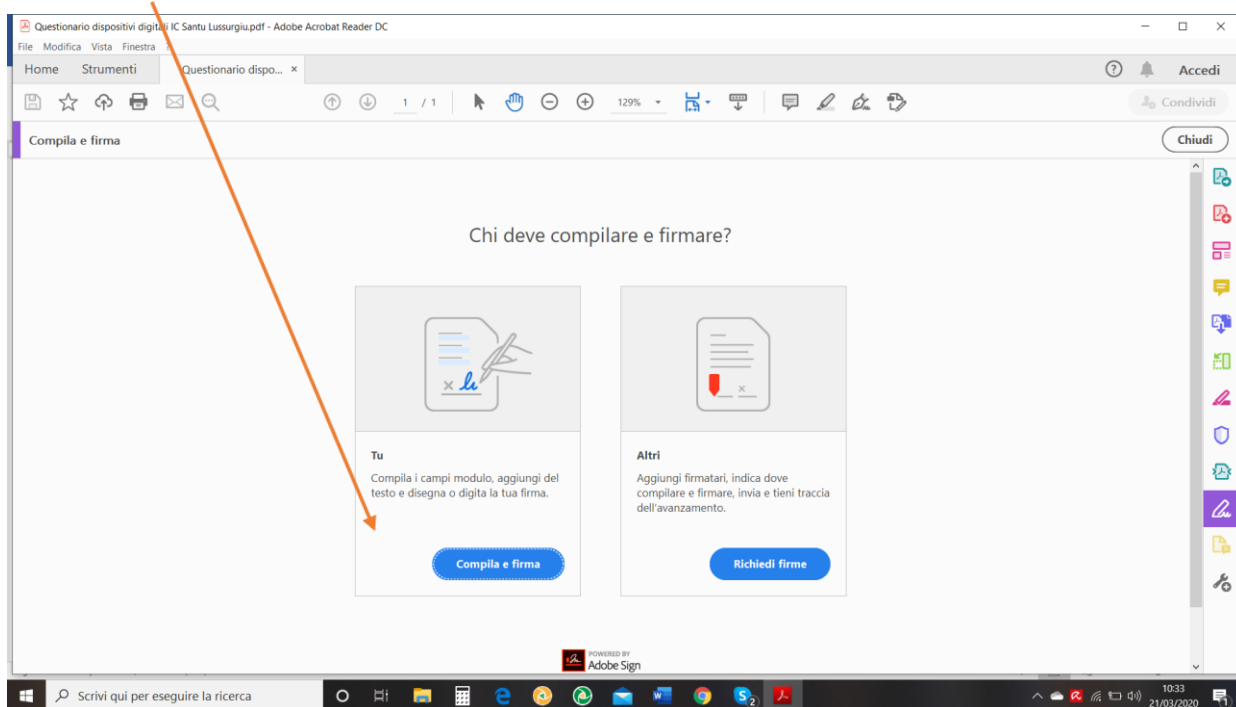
Questionario dispositivi digitali IC Santu Lussurgiu.pdf - Adobe Acrobat Reader DC

File Modifica Vista Finestra ?

Home Strumenti Questionario dispo... ×

Accedi

1 / 1 129%

Condividi

Compila e firma

Chiudi

Chi deve compilare e firmare?

Tu

Compila i campi modulo, aggiungi del testo e disegna o digita la tua firma.

Compila e firma

Altri

Aggiungi firmatari, indica dove compilare e firmare, invia e tieni traccia dell'avanzamento.

Richiedi firme

POWERED BY Adobe Sign

Scrivi qui per eseguire la ricerca

10:33 21/03/2020